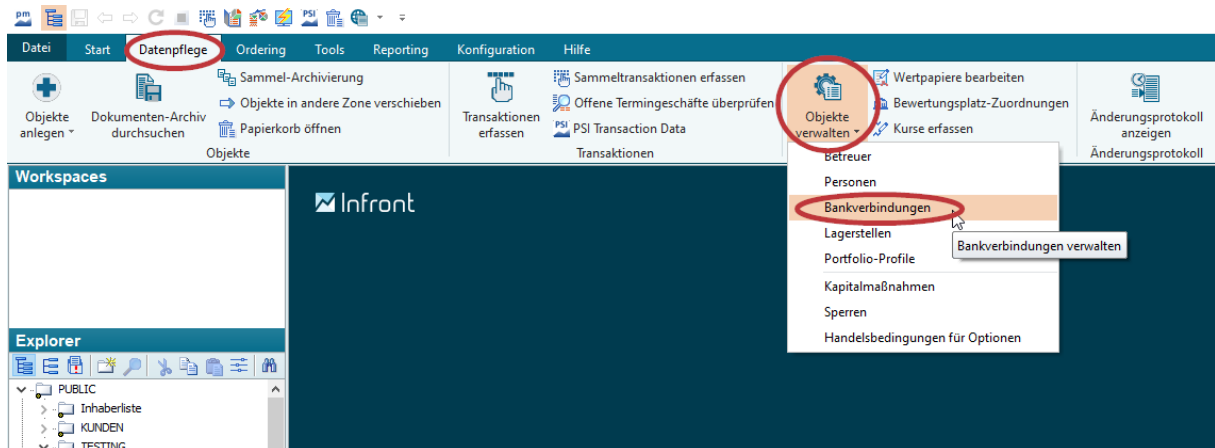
pm PSI

Datei Start Datenpflege Ordering Tools Reporting Konfiguration Hilfe

Objekte anlegen
Dokumenten-Archiv durchsuchen
Sammel-Archivierung
Objekte in andere Zone verschieben
Papierkorb öffnen
Objekte

Transaktionen erfassen
Sammeltransaktionen erfassen
Offene Termingeschäfte überprüfen
PSI Transaction Data
Transaktionen

Objekte verwalten
Wertpapiere bearbeiten
Bewertungsplatz-Zuordnungen
Kurse erfassen

Änderungsprotokoll anzeigen
Änderungsprotokoll

Betreuer
Personen
Bankverbindungen
Lagerstellen
Portfolio-Profile
Kapitalmaßnahmen
Sperren
Handelsbedingungen für Optionen

Bankverbindungen verwalten

Workspaces

Infront

Explorer

PUBLIC
Inhaberliste
KUNDEN
TESTING